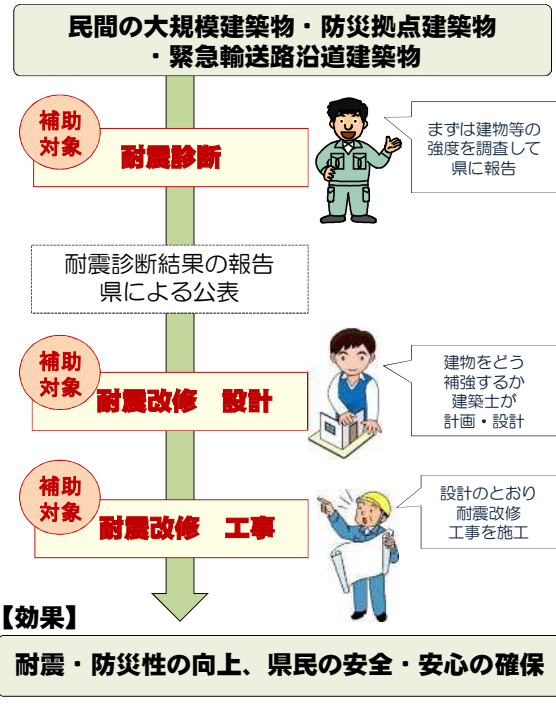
民間の大規模建築物・防災拠点建築物
・緊急輸送路沿道建築物

補助
対象

耐震診断

まずは建物等の強度を調査して県に報告

耐震診断結果の報告
県による公表

補助
対象

耐震改修　設計

建物をどう補強するか建築士が計画・設計

補助
対象

耐震改修　工事

設計のとおり耐震改修工事を施工

【効果】

耐震・防災性の向上、県民の安全・安心の確保